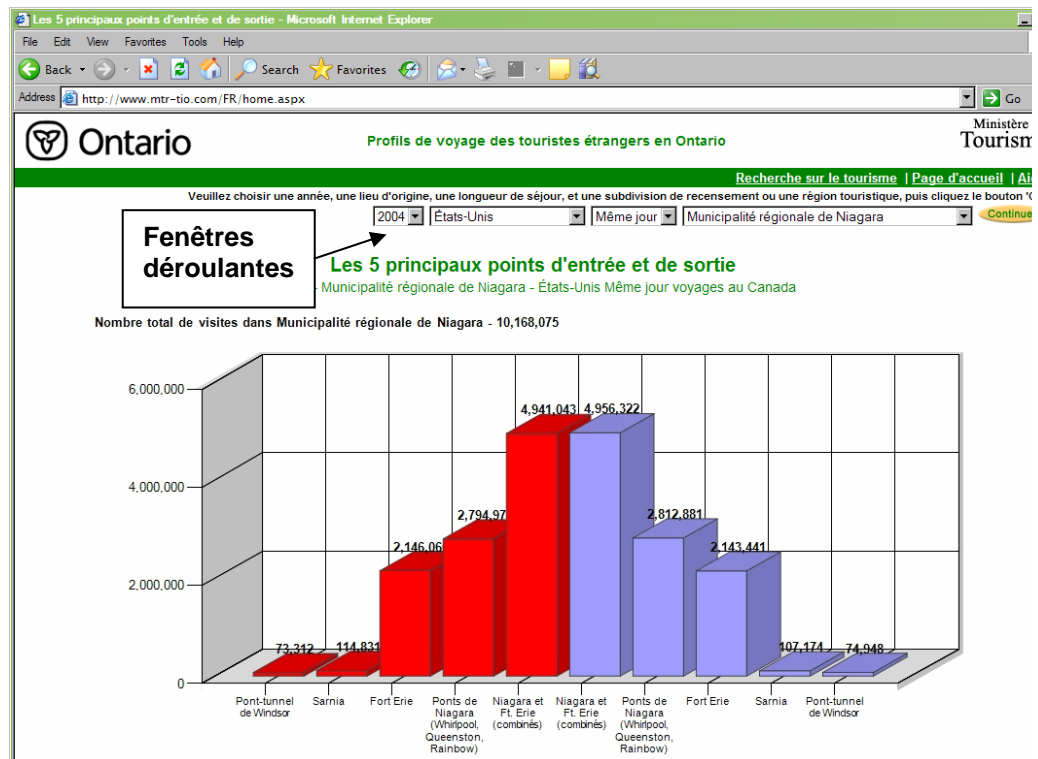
Les 5 principaux points d'entrée et de sortie - Microsoft Internet Explorer

File Edit View Favorites Tools Help

Back Search Favorites

Address http://www.mtr-tio.com/FR/home.aspx Go

Ontario

Profils de voyage des touristes étrangers en Ontario

Ministère Tourism

Recherche sur le tourisme | Page d'accueil | Ai

Veuillez choisir une année, une lieu d'origine, une longueur de séjour, et une subdivision de recensement ou une région touristique, puis cliquez le bouton '

2004 États-Unis Même jour Municipalité régionale de Niagara Continue

Fenêtres déroulantes

Les 5 principaux points d'entrée et de sortie

- Municipalité régionale de Niagara - États-Unis Même jour voyages au Canada

Nombre total de visites dans Municipalité régionale de Niagara - 10,168,075

| Pont-tunnel de Windsor | Sarnia | Fort Erie | Ponts de Niagara (Whirlpool, Queenston, Rainbow) | Niagara et Ft. Erie (combinés) | Niagara et Ft. Erie (combinés) | Ponts de Niagara (Whirlpool, Queenston, Rainbow) | Fort Erie | Sarnia | Pont-tunnel de Windsor |
|---|---|---|---|---|---|---|---|---|---|
| 73,312 | 114,831 | 2,146,06 | 2,794,97 | 4,941,043 | 4,956,322 | 2,812,881 | 2,143,441 | 107,174 | 74,948 |

6,000,000
4,000,000
2,000,000
0